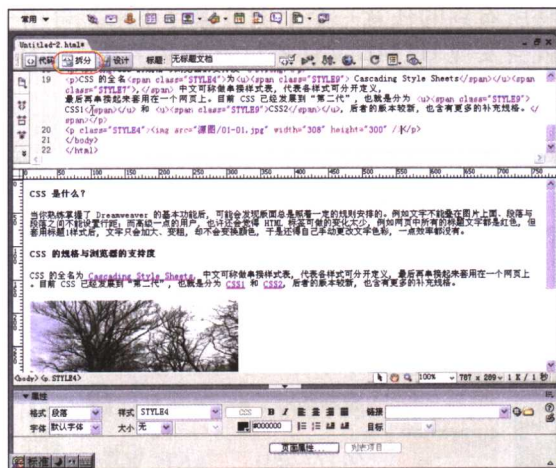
常用 ▾

Untitled-2.html*

代码 拆分 设计 标题: 无标题文档

19 <p>CSS 的全名<span class="STYLE4">为<u><span class="STYLE9"> Cascading Style Sheets</span></u><span class="STYLE7">,</span> 中文可称做单一样式表，代表各样式可分开定义，最后再串接起来套用在一个网页上。目前 CSS 已经发展到"第二代"，也就是分为 <u><span class="STYLE9">CSS1</span></u> 和 <u><span class="STYLE9">CSS2</span></u>，后者的版本较新，也含有更多的补充规格。</span></p>
20 <p class="STYLE4"><img src="源图/01-01.jpg" width="308" height="300" /></p>
21 </body>
22 </html>

CSS 是什么？

当你熟练掌握了 Dreamweaver 的基本功能后，可能会发现原来总是照着一定的规则安排的。例如文字不能叠在图片上面，段落与段落之间不能设置行距，而来进一点的用户，也许还会觉得 HTML 标签可做的变化太少，例如网页中所有的链接文字都是红色，但若将链接过的，文字只会加大、变粗，却不会变换颜色，于是还得自己手动更改文字色彩，一点效率都没有。

CSS 的规格与浏览器的支持度

CSS 的全名为 Cascading Style Sheets，中文可称做单一样式表，代表各样式可分开定义，最后再串接起来套用在一个网页上。目前 CSS 已经发展到"第二代"，也就是分为 CSS1 和 CSS2，后者的版本较新，也含有更多的补充规格。

<body> <p.STYLE4>

100% 787 x 289 1 K / 1 秒

属性

格式 段落 样式 STYLE4 CSS B I 链接

字体 默认字体 大小 无 #000000 目标

页面属性... 列表项目...

标题